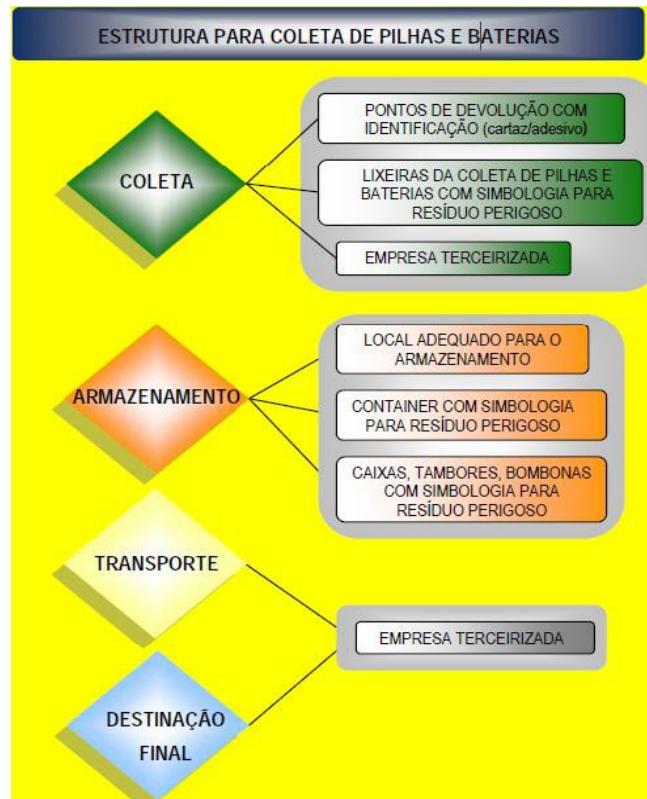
ESTRUTURA PARA COLETA DE PILHAS E BATERIAS

COLETA

PONTOS DE DEVOLUÇÃO COM IDENTIFICAÇÃO (cartaz/adesivo)

LIXEIRAS DA COLETA DE PILHAS E BATERIAS COM SIMBOLOGIA PARA RESÍDUO PERIGOSO

EMPRESA TERCEIRIZADA

ARMAZENAMENTO

LOCAL ADEQUADO PARA O ARMAZENAMENTO

CONTAINER COM SIMBOLOGIA PARA RESÍDUO PERIGOSO

CAIXAS, TAMBORES, BOMBONAS COM SIMBOLOGIA PARA RESÍDUO PERIGOSO

TRANSPORTE

EMPRESA TERCEIRIZADA

DESTINAÇÃO FINAL